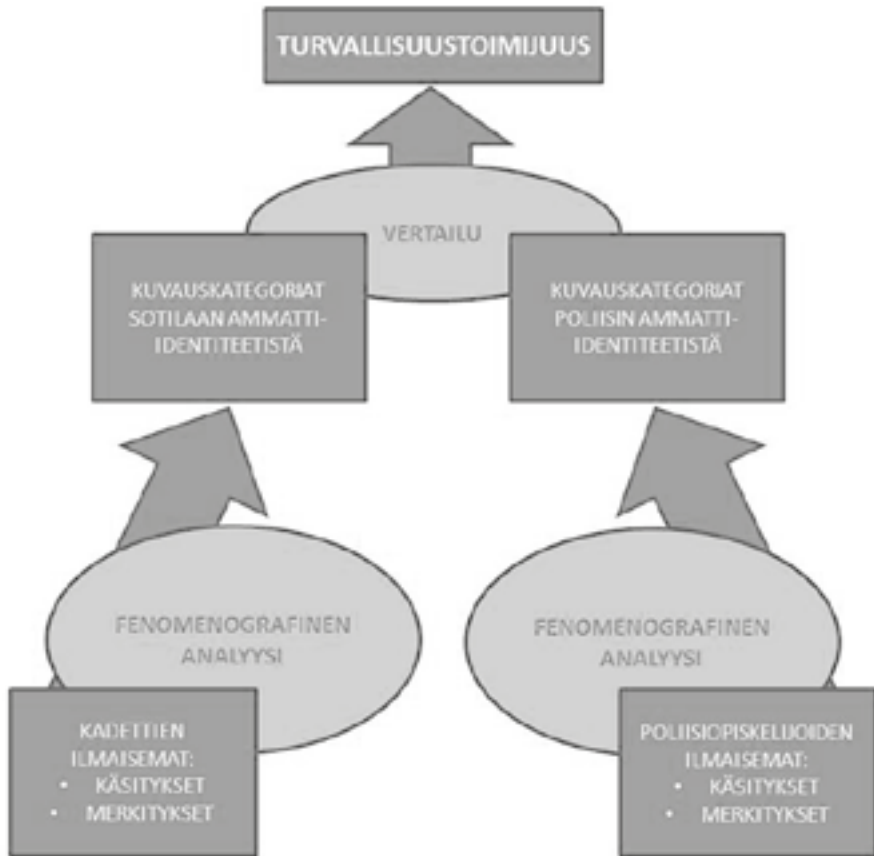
TURVALLISUUSTOIMIJUUS

VERTAILU

KUVAUSKATEGORIAT SOTILAAN AMMATTI-IDENTITEETISTÄ

KUVAUSKATEGORIAT POLIISIN AMMATTI-IDENTITEETISTÄ

FENOMENOGRAFINEN ANALYYSI

FENOMENOGRAFINEN ANALYYSI

KADETTIEN ILMAISEMAT:
• KÄSITYKSET
• MERKITYKSET

POLIISIOPISKELIJOIDEN ILMAISEMAT:
• KÄSITYKSET
• MERKITYKSET